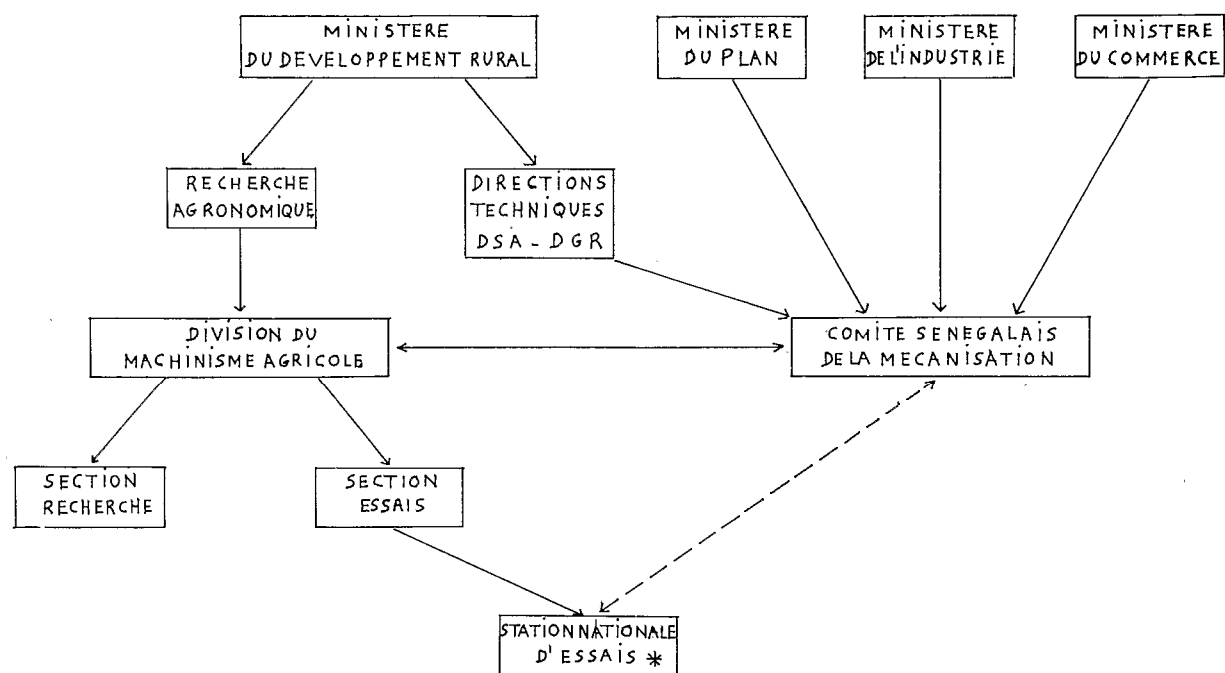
MINISTERE DU DEVELOPPEMENT RURAL

MINISTERE DU PLAN

MINISTERE DE L'INDUSTRIE

MINISTERE DU COMMERCE

RECHERCHE AGRONOMIQUE

DIRECTIONS TECHNIQUES DSA - DGR

DIVISION DU MACHINISME AGRICOLE

COMITE SENEGALAIS DE LA MECANISATION

SECTION RECHERCHE

SECTION ESSAIS

STATION NATIONALE D'ESSAIS *